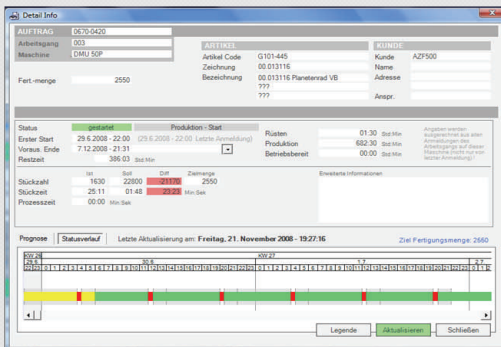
Detail Info

AUFTRAG 0670-0420
Arbeitsgang 003
Maschine DMU 50P

Fert.-menge 2550

ARTIKEL
Artikel Code G101-445
Zeichnung 00.013116
Bezeichnung 00.013116 Planetenrad VB
???
???

KUNDE
Kunde AZF500
Name
Adresse
Anspr.

Status gestartet Produktion - Start
Erster Start 29.6.2008 - 22:00 (29.6.2008 - 22:00 Letzte Anmeldung)
Voraus. Ende 7.12.2008 - 21:31
Restzeit 386.03 Std:Min

Rüsten 01:30 Std:Min
Produktion 682:30 Std:Min
Betriebsbereit 00:00 Std:Min

Angaben werden ausgerechnet aus allen Anmeldungen des Arbeitsgangs auf dieser Maschine (nicht nur von letzter Anmeldung) !

| | Ist | Soll | Diff | Zielmenge |
|---|---|---|---|---|
| Stückzahl | 1630 | 22800 | -21170 | 2550 |
| Stückzeit | 25:11 | 01:48 | 23:23 | Min:Sek |
| Prozesszeit | 00:00 | Min:Sek | | |

Erweiterte Informationen

Prognose Statusverlauf Letzte Aktualisierung am: Freitag, 21. November 2008 - 19:27:16 Ziel Fertigungsmenge: 2660

KW 26 KW 27
29.6 30.6 1.7 2.7
22 23 0 1 2 3 4 5 6 7 8 9 10 11 12 13 14 15 16 17 18 19 20 21 22 23 0 1 2 3 4 5 6 7 8 9 10 11 12 13 14 15 16 17 18 19 20 21 22 23 0 1

Legende Aktualisieren Schließen